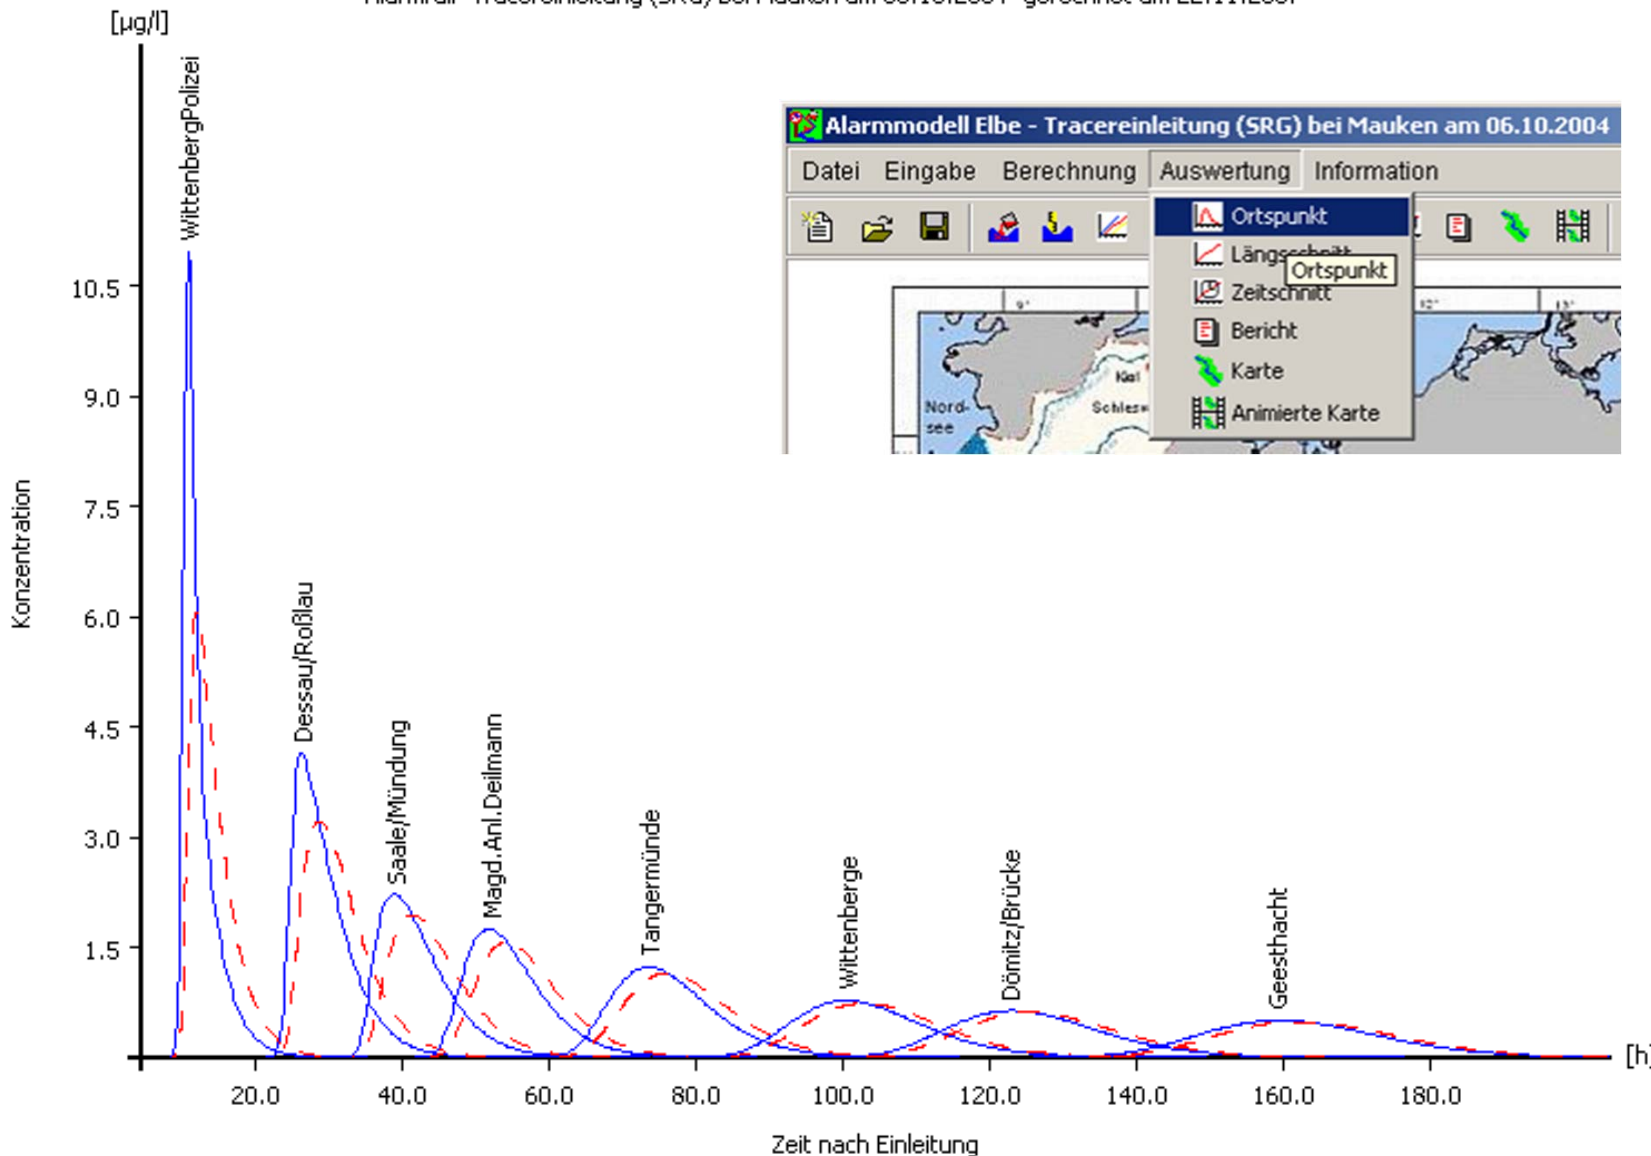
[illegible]

[µg/l]

Konzentration

10.5
9.0
7.5
6.0
4.5
3.0
1.5

WittenbergPolizei
Dessau/Roßlau
Saale/Mündung
Magd.Anl.Deilmann
Tangermünde
Wittenberge
Dömitz/Brücke
Geesthacht

20.0 40.0 60.0 80.0 100.0 120.0 140.0 160.0 180.0 [h]

Zeit nach Einleitung

Alarmmodell Elbe - Tracereinleitung (SRG) bei Mauken am 06.10.2004

Datei Eingabe Berechnung Auswertung Information

Ortspunkt
Längsschnitt
Ortspunkt
Zeitschnitt
Bericht
Karte
Animierte Karte

Kiel
Schlesw
Nordsee